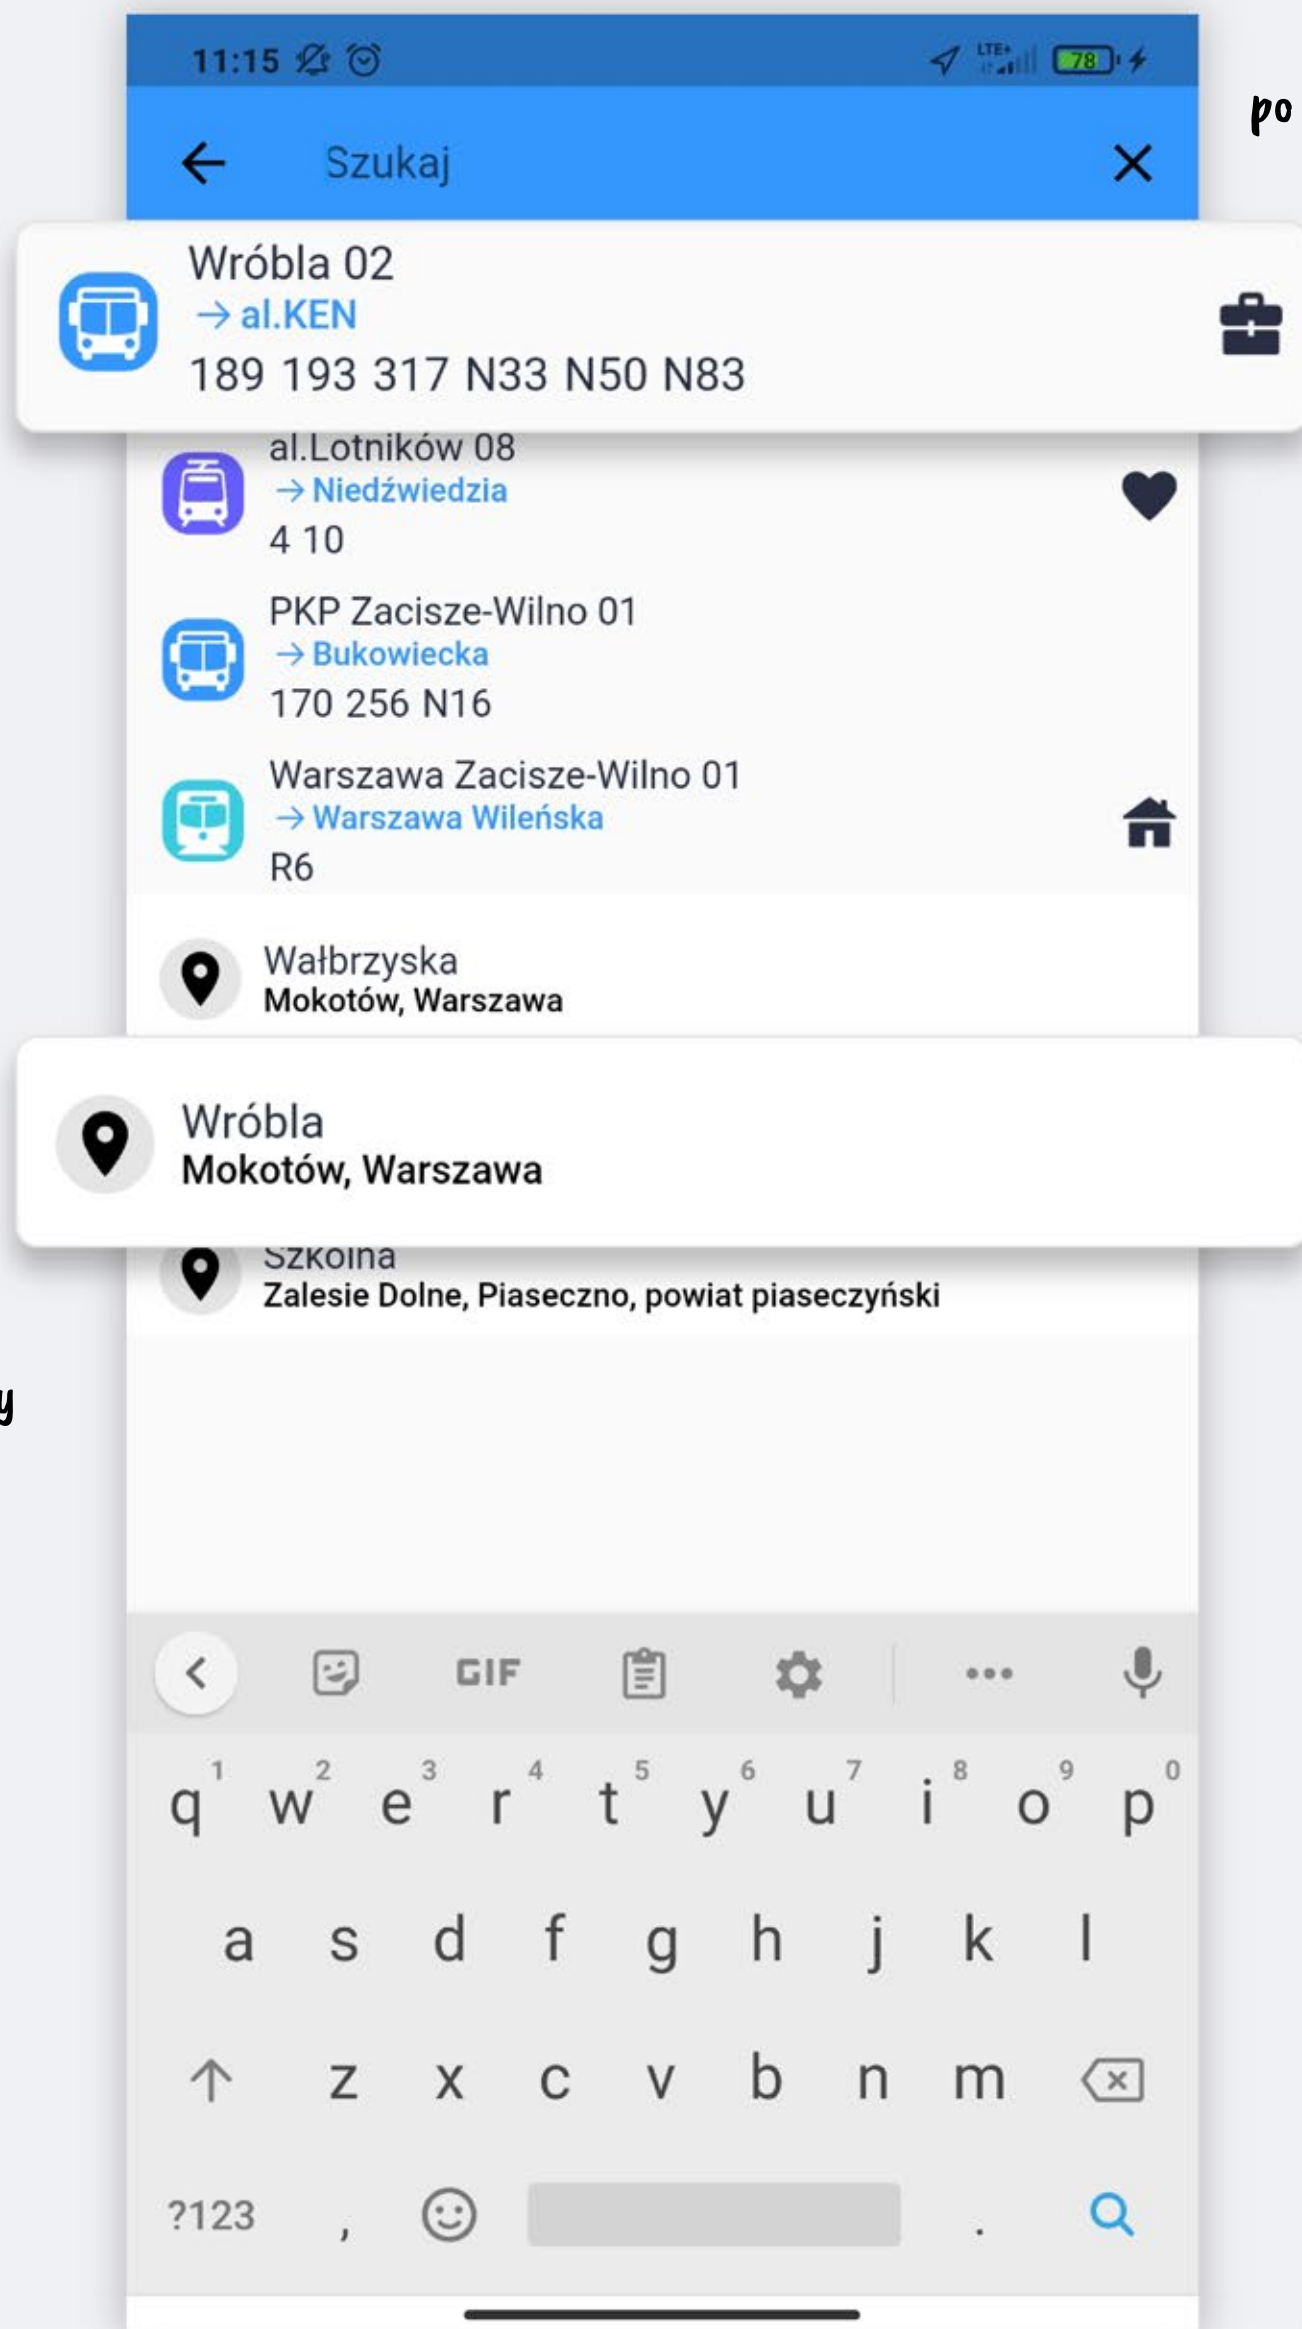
11:15

LTE+

78

po

Szukaj

Wróbla 02
→ al.KEN
189 193 317 N33 N50 N83

al.Lotników 08
→ Niedźwiedzia
4 10

PKP Zacisze-Wilno 01
→ Bukowiecka
170 256 N16

Warszawa Zacisze-Wilno 01
→ Warszawa Wileńska
R6

Wałbrzyska
Mokotów, Warszawa

Wróbla
Mokotów, Warszawa

Szkolna
Zalesie Dolne, Piaseczno, powiat piaseczyński

y

GIF

q 1 w 2 e 3 r 4 t 5 y 6 u 7 i 8 o 9 p 0
a s d f g h j k l
z x c v b n m
?123 , .